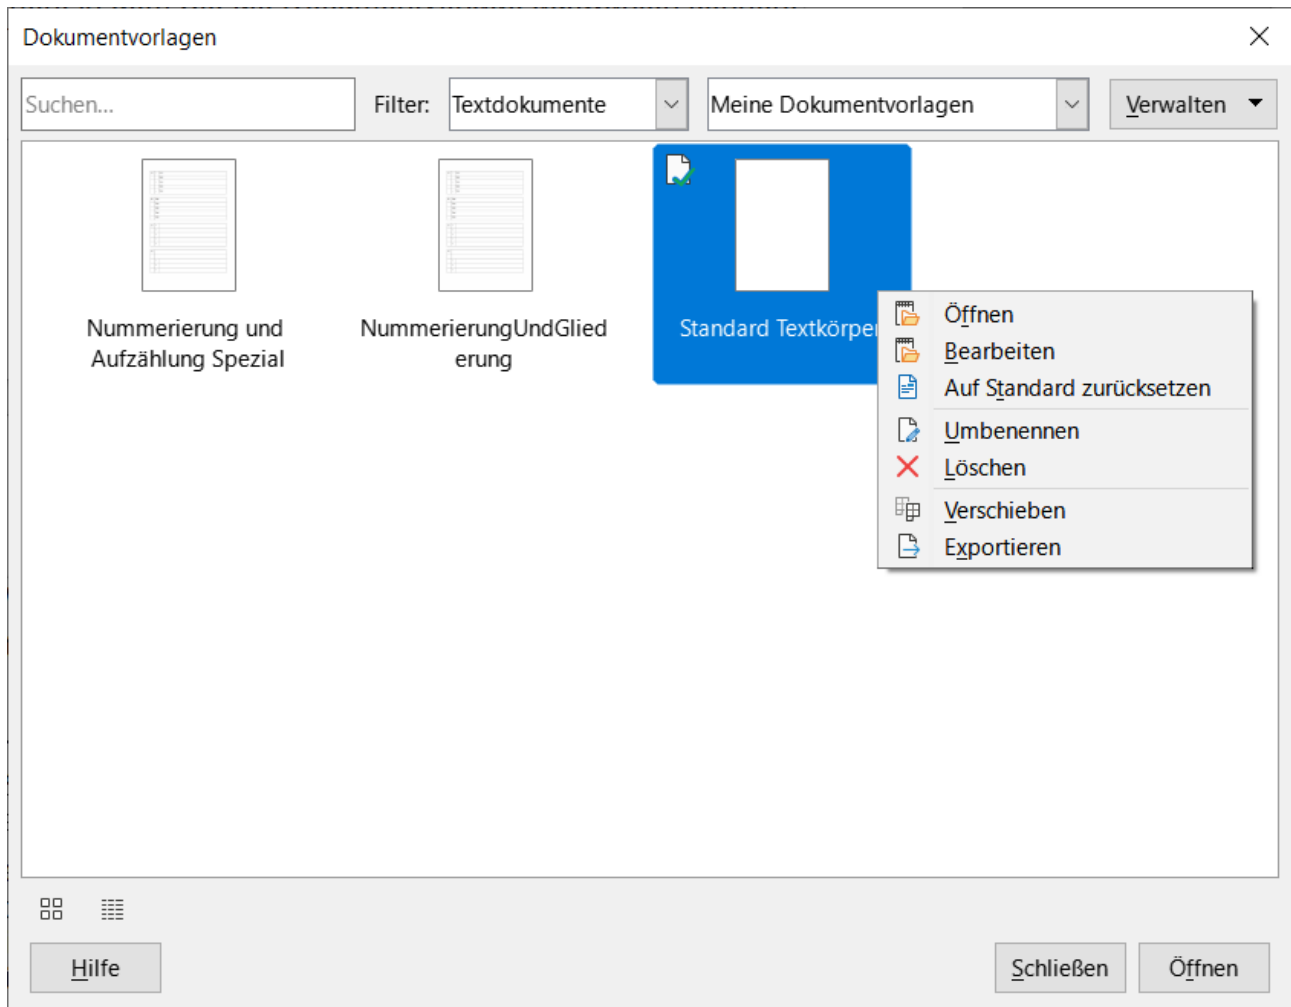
Dokumentvorlagen

Suchen...

Filter: Textdokumente

Meine Dokumentvorlagen

Verwalten

Nummerierung und Aufzählung Spezial

NummerierungUndGliederung

Standard Textkörper

Öffnen
Bearbeiten
Auf Standard zurücksetzen
Umbenennen
Löschen
Verschieben
Exportieren

Hilfe

Schließen

Öffnen